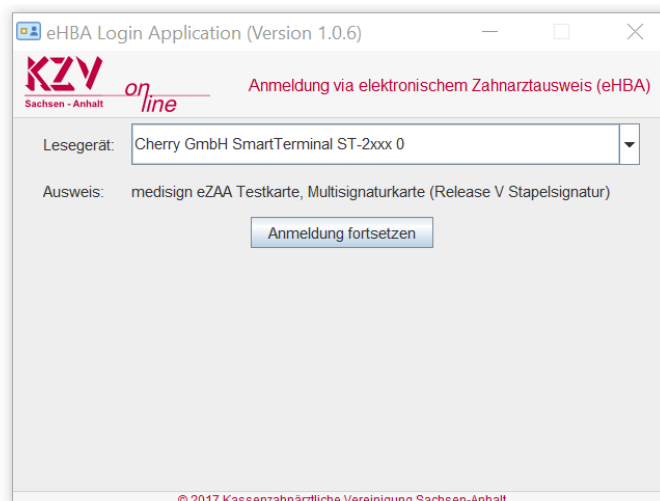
eHBA Login Application (Version 1.0.6)

KZV Sachsen - Anhalt online

Anmeldung via elektronischem Zahnarztausweis (eHBA)

Lesegerät: Cherry GmbH SmartTerminal ST-2xxx 0

Ausweis: medisign eZAA Testkarte, Multisignaturkarte (Release V Stapelsignatur)

Anmeldung fortsetzen

© 2017 Kassenzahnärztliche Vereinigung Sachsen-Anhalt